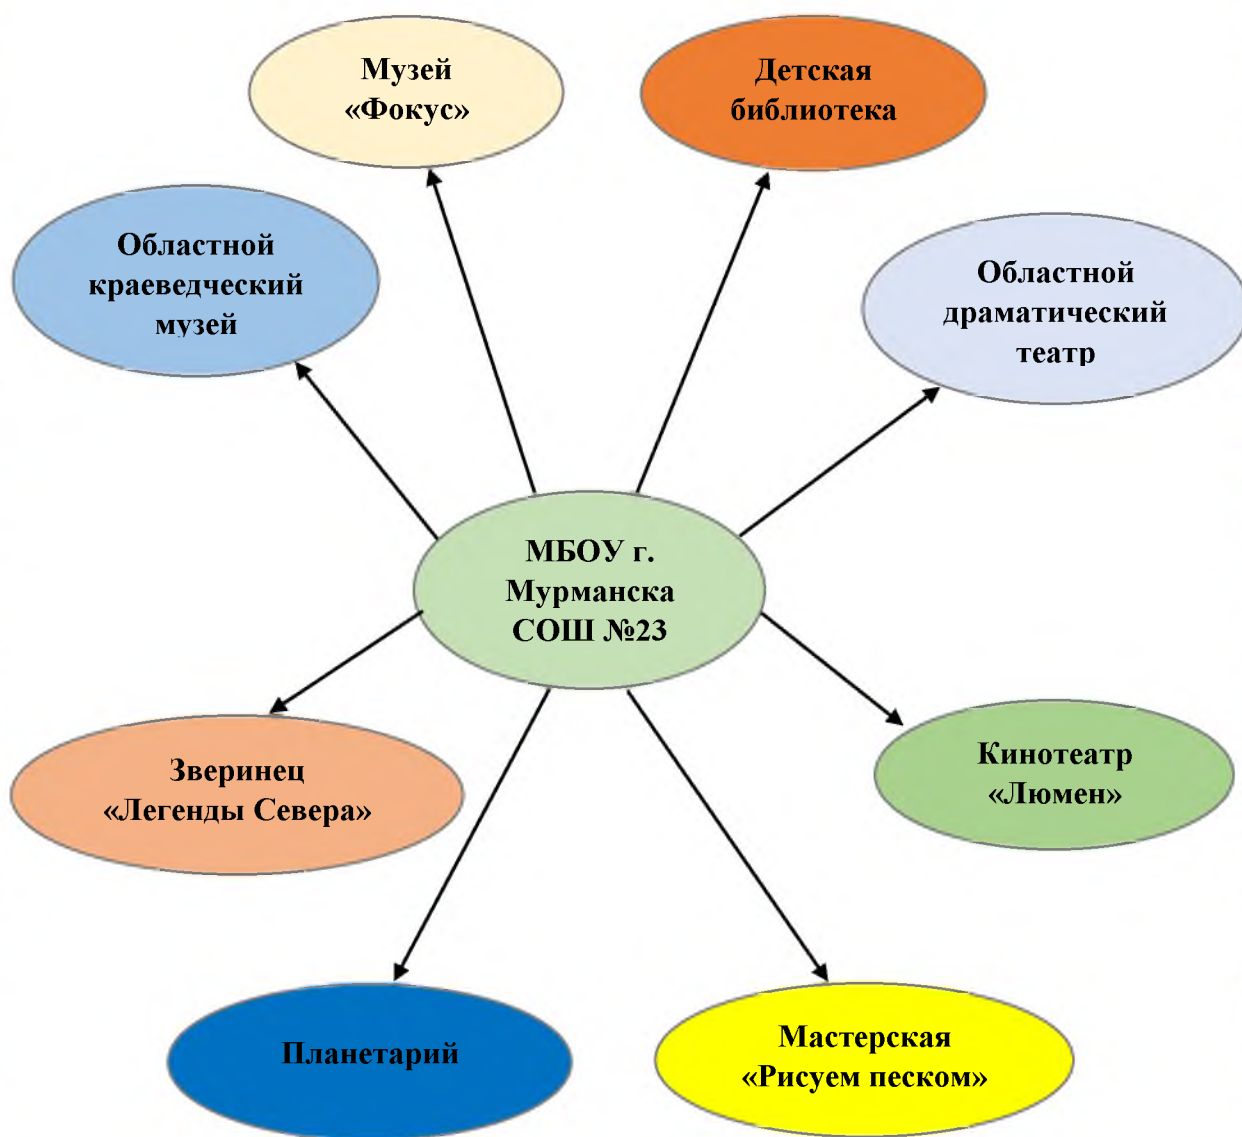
Музей «Фокус»

Детская библиотека

Областной краеведческий музей

Областной драматический театр

МБОУ г. Мурманска СОШ №23

Зверинец «Легенды Севера»

Кинотеатр «Люмен»

Планетарий

Мастерская «Рисуем песком»